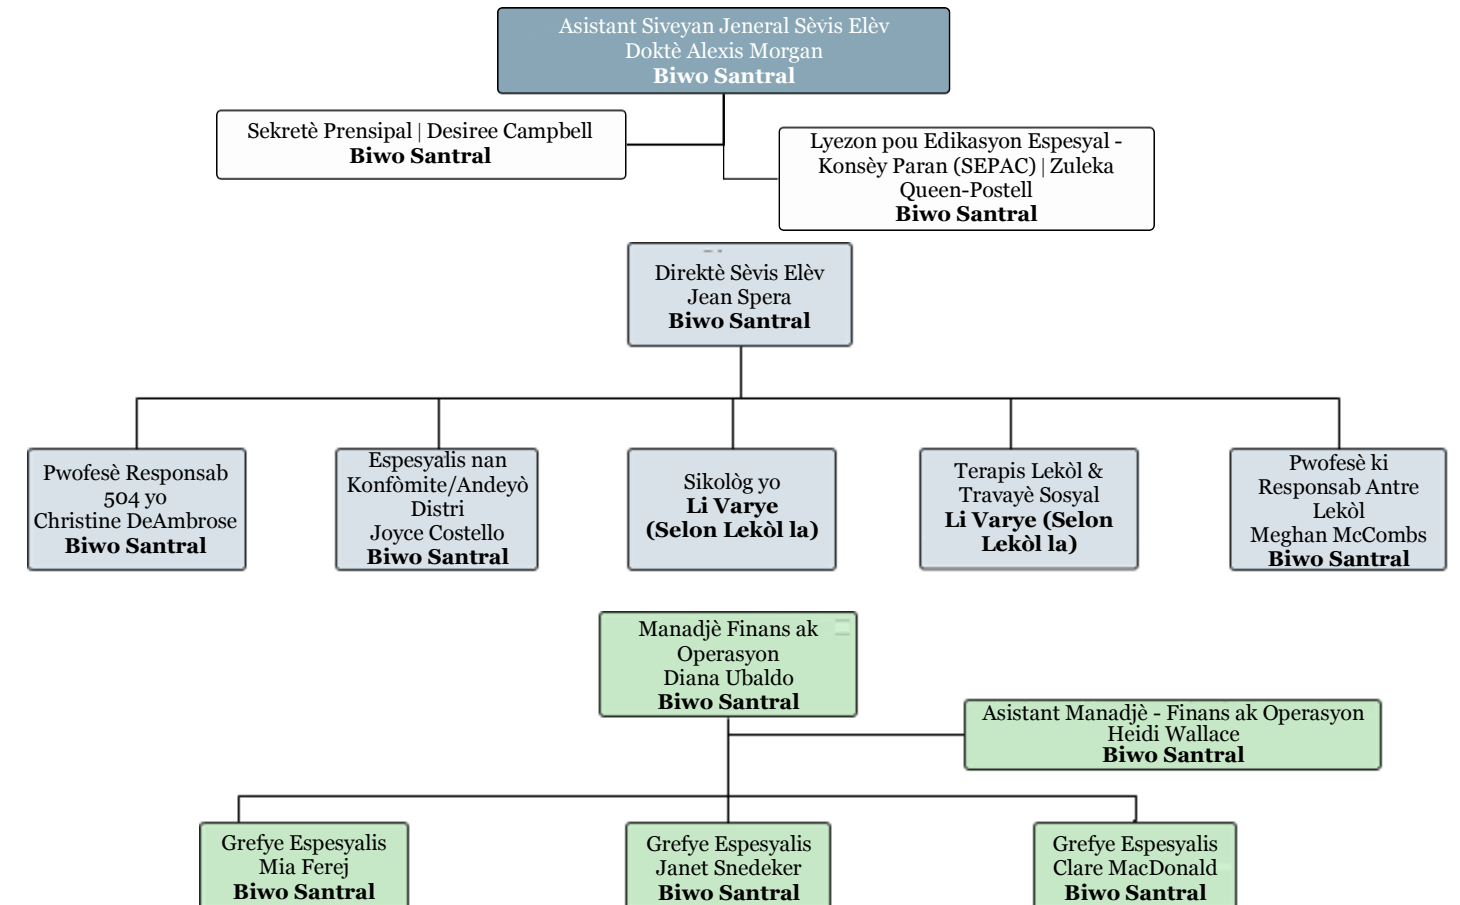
Asistant Siveyan Jeneral Sèvis Elèv
Doktè Alexis Morgan
**Biwo Santral**

Sekretè Prensipal | Desiree Campbell
**Biwo Santral**

Lyezon pou Edikasyon Espesyal - Konsèy Paran (SEPAC) | Zuleka Queen-Postell
**Biwo Santral**

Direktè Sèvis Elèv
Jean Spera
**Biwo Santral**

Pwofesè Responsab 504 yo
Christine DeAmbrose
**Biwo Santral**

Espesyalis nan Konfòmite/Andeyò Distri
Joyce Costello
**Biwo Santral**

Sikològ yo
**Li Varye (Selon Lekòl la)**

Terapis Lekòl & Travayè Sosyal
**Li Varye (Selon Lekòl la)**

Pwofesè ki Responsab Antre Lekòl
Meghan McCombs
**Biwo Santral**

Manadjè Finans ak Operasyon
Diana Ubaldo
**Biwo Santral**

Asistant Manadjè - Finans ak Operasyon
Heidi Wallace
**Biwo Santral**

Grefye Espesyalis
Mia Ferej
**Biwo Santral**

Grefye Espesyalis
Janet Snedeker
**Biwo Santral**

Grefye Espesyalis
Clare MacDonald
**Biwo Santral**